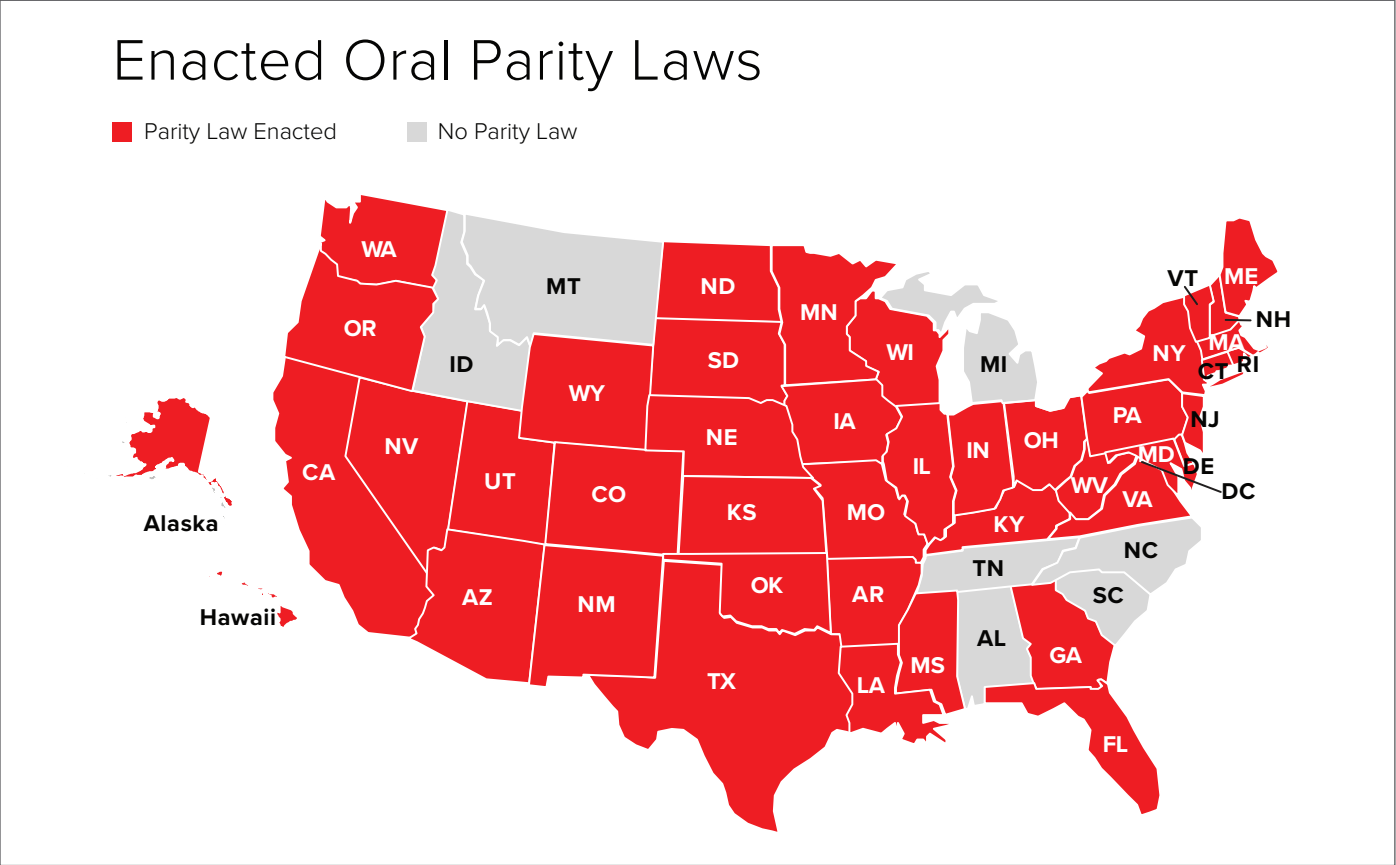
Enacted Oral Parity Laws

Parity Law Enacted
No Parity Law

WA
MT
ND
MN
ME
VT
NH
OR
ID
SD
WI
MI
NY
MA
CT
RI
WY
IA
PA
NJ
NE
NV
IL
IN
OH
MD
DE
DC
CA
UT
CO
WV
VA
KS
MO
KY
Alaska
NC
TN
AZ
NM
OK
AR
SC
Hawaii
AL
GA
MS
TX
LA
FL